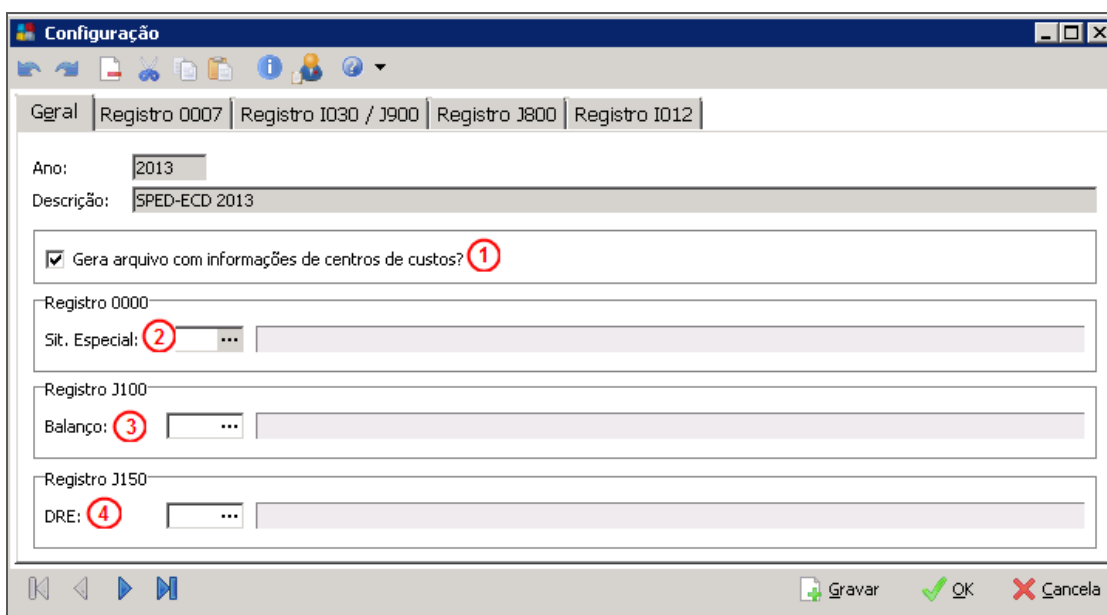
Configuração

Geral | Registro 0007 | Registro I030 / J900 | Registro J800 | Registro I012

Ano: 2013
Descrição: SPED-ECD 2013

Gera arquivo com informações de centros de custos? 1

Registro 0000
Sit. Especial: 2 ...

Registro J100
Balanço: 3 ...

Registro J150
DRE: 4 ...

Gravar OK Cancela